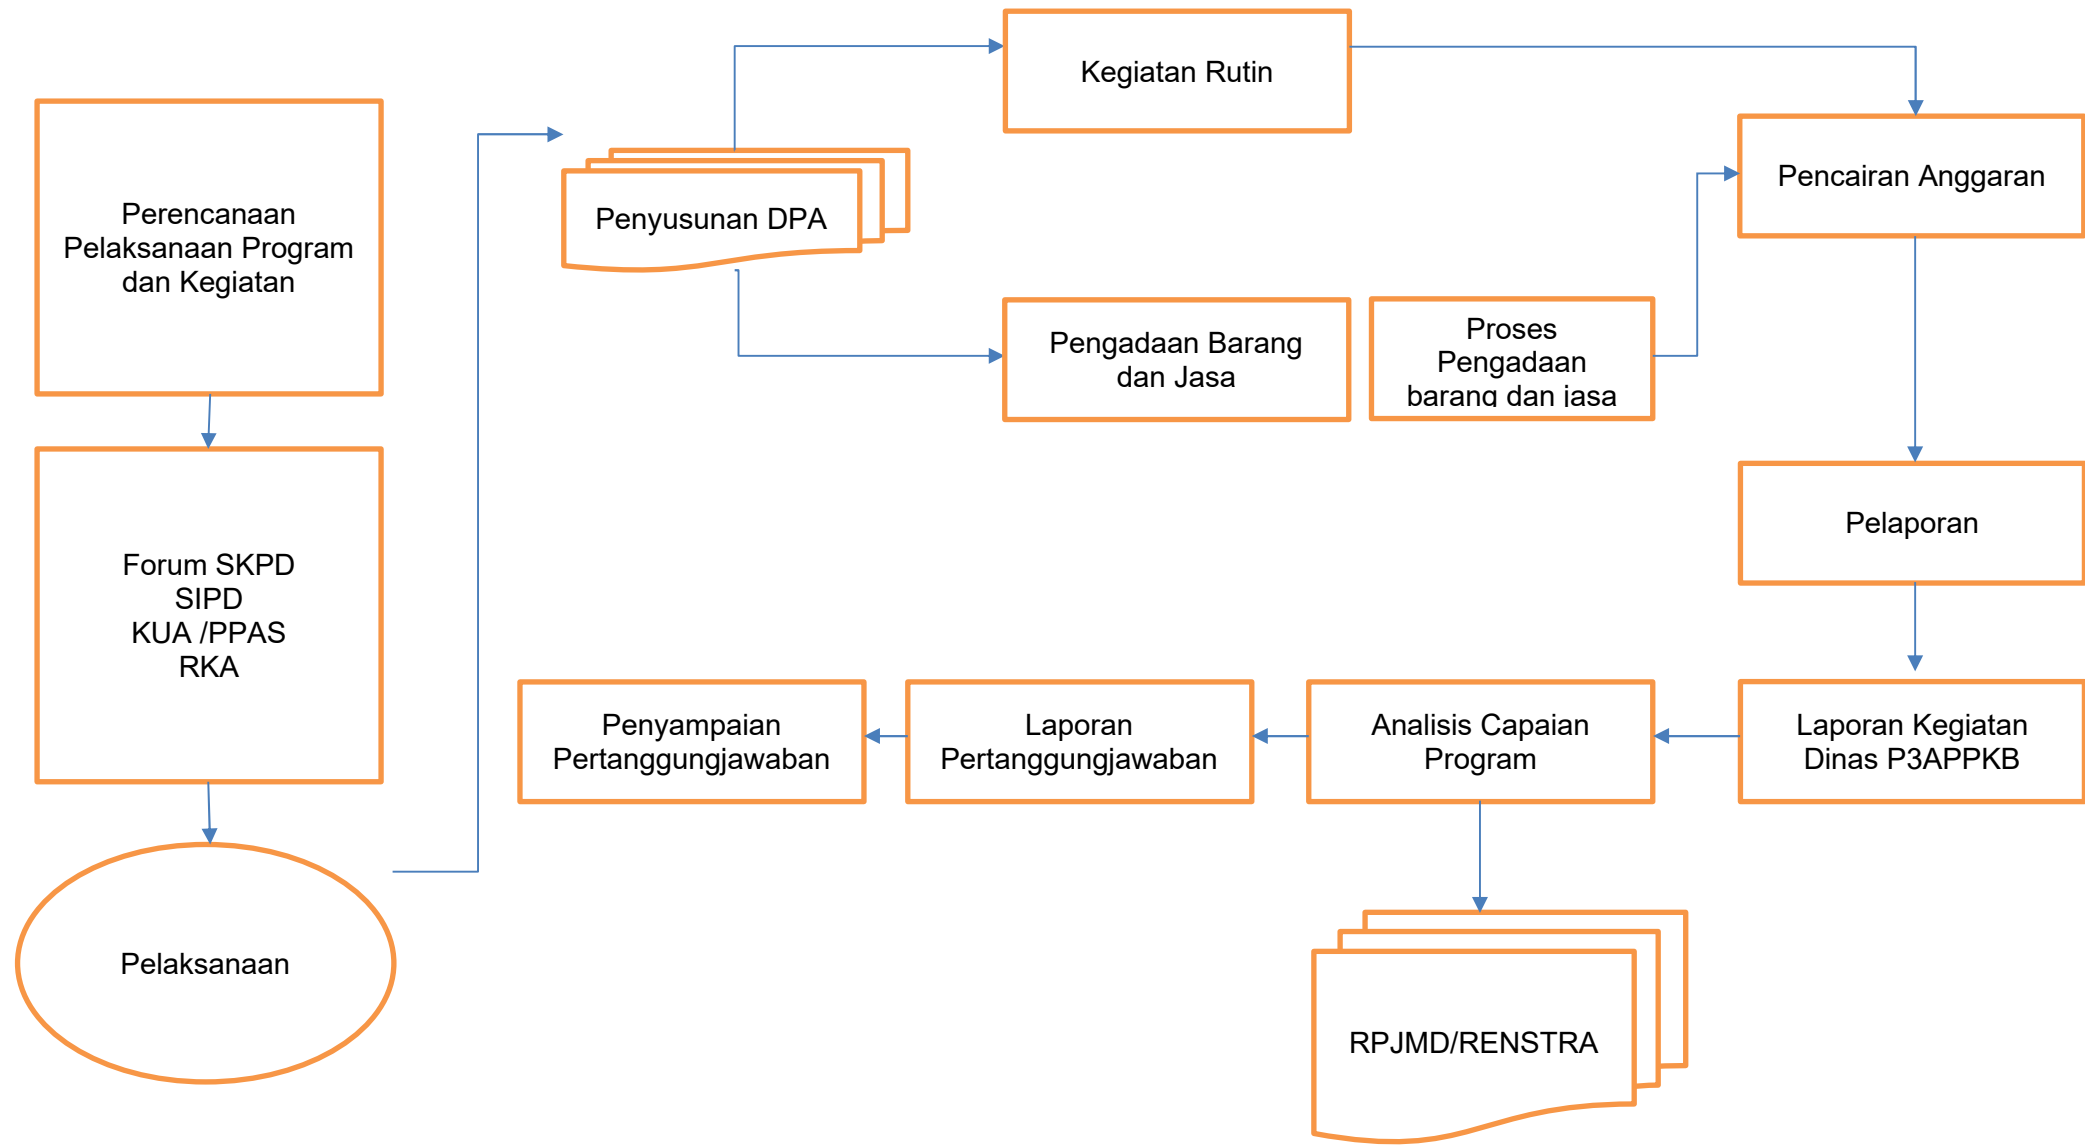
Perencanaan Pelaksanaan Program dan Kegiatan

Forum SKPD
SIPD
KUA /PPAS
RKA

Pelaksanaan

Penyusunan DPA

Kegiatan Rutin

Pengadaan Barang dan Jasa

Proses Pengadaan barang dan jasa

Pencairan Anggaran

Pelaporan

Laporan Kegiatan Dinas P3APPKB

Analisis Capaian Program

Laporan Pertanggungjawaban

Penyampaian Pertanggungjawaban

RPJMD/RENSTRA